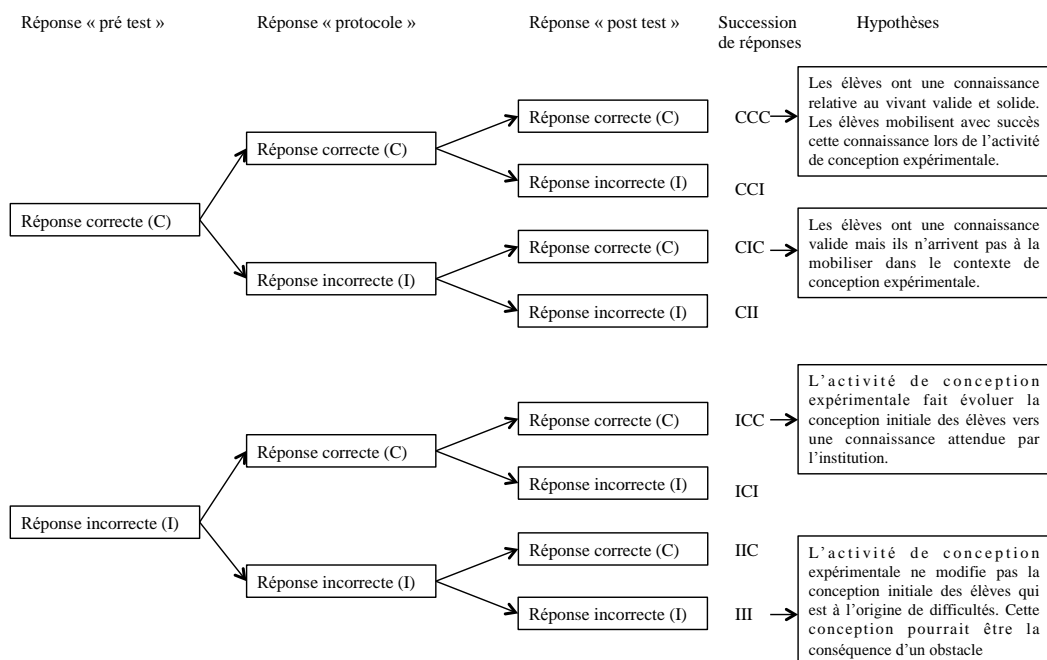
Réponse « pré test »
Réponse « protocole »
Réponse « post test »
Succession de réponses
Hypothèses

Réponse correcte (C)
Réponse correcte (C)
Réponse correcte (C)
CCC
Les élèves ont une connaissance relative au vivant valide et solide. Les élèves mobilisent avec succès cette connaissance lors de l'activité de conception expérimentale.
Réponse incorrecte (I)
CCI
Réponse incorrecte (I)
Réponse correcte (C)
CIC
Les élèves ont une connaissance valide mais ils n'arrivent pas à la mobiliser dans le contexte de conception expérimentale.
Réponse incorrecte (I)
CII

Réponse incorrecte (I)
Réponse correcte (C)
Réponse correcte (C)
ICC
L'activité de conception expérimentale fait évoluer la conception initiale des élèves vers une connaissance attendue par l'institution.
Réponse incorrecte (I)
ICI
Réponse incorrecte (I)
Réponse correcte (C)
IIC
Réponse incorrecte (I)
III
L'activité de conception expérimentale ne modifie pas la conception initiale des élèves qui est à l'origine de difficultés. Cette conception pourrait être la conséquence d'un obstacle